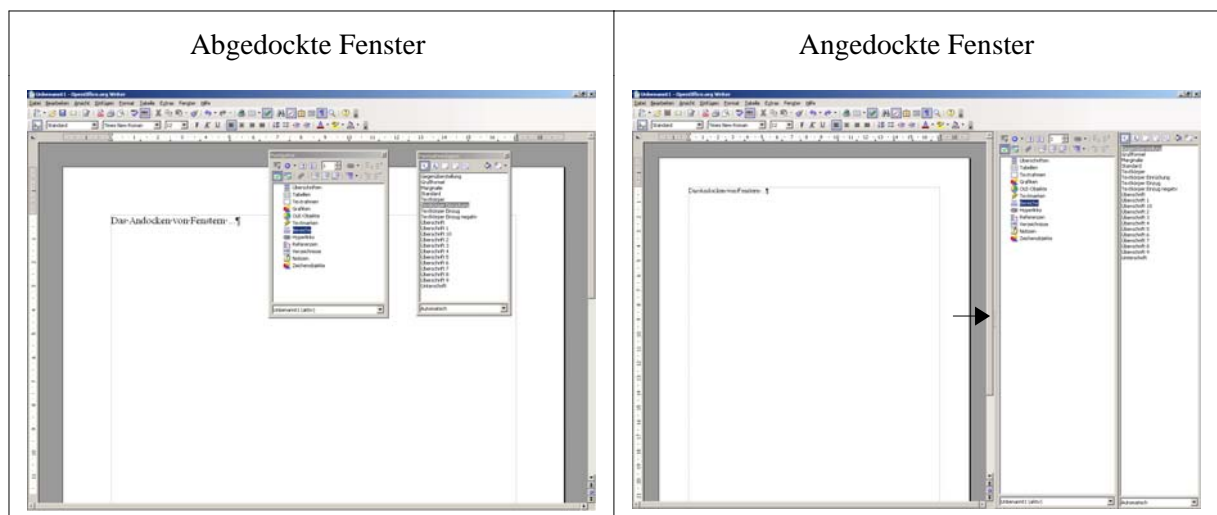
| Abgedockte Fenster | Angedockte Fenster |
|---|---|
| Unbenannt1 - OpenOffice.org Writer<br>Datei Bearbeiten Ansicht Einfügen Format Tabelle Extras Fenster Hilfe<br>Standard Times New Roman 12<br>Das·Andocken·von·Fenstern·..¶<br>Überschriften<br>Tabellen<br>Textrahmen<br>Grafiken<br>OLE-Objekte<br>Textmarken<br>Bereiche<br>Hyperlinks<br>Referenzen<br>Verzeichnisse<br>Notizen<br>Zeichenobjekte<br>Unbenannt1 (aktiv)<br>Gegenstandsdarstellung<br>Grußformel<br>Marginalie<br>Standard<br>Textkörper<br>Textkörper Einrückung<br>Textkörper Einzug<br>Textkörper Einzug negativ<br>Überschrift<br>Überschrift 1<br>Überschrift 10<br>Überschrift 2<br>Überschrift 3<br>Überschrift 4<br>Überschrift 5<br>Überschrift 6<br>Überschrift 7<br>Überschrift 8<br>Überschrift 9<br>Unterschrift<br>Automatisch | Unbenannt1 - OpenOffice.org Writer<br>Datei Bearbeiten Ansicht Einfügen Format Tabelle Extras Fenster Hilfe<br>Standard Times New Roman 12<br>Das·Andocken·von·Fenstern·¶<br>Überschriften<br>Tabellen<br>Textrahmen<br>Grafiken<br>OLE-Objekte<br>Textmarken<br>Bereiche<br>Hyperlinks<br>Referenzen<br>Verzeichnisse<br>Notizen<br>Zeichenobjekte<br>Unbenannt1 (aktiv)<br>Gegenstandsdarstellung<br>Grußformel<br>Marginalie<br>Standard<br>Textkörper<br>Textkörper Einrückung<br>Textkörper Einzug<br>Textkörper Einzug negativ<br>Überschrift<br>Überschrift 1<br>Überschrift 10<br>Überschrift 2<br>Überschrift 3<br>Überschrift 4<br>Überschrift 5<br>Überschrift 6<br>Überschrift 7<br>Überschrift 8<br>Überschrift 9<br>Unterschrift<br>Automatisch |